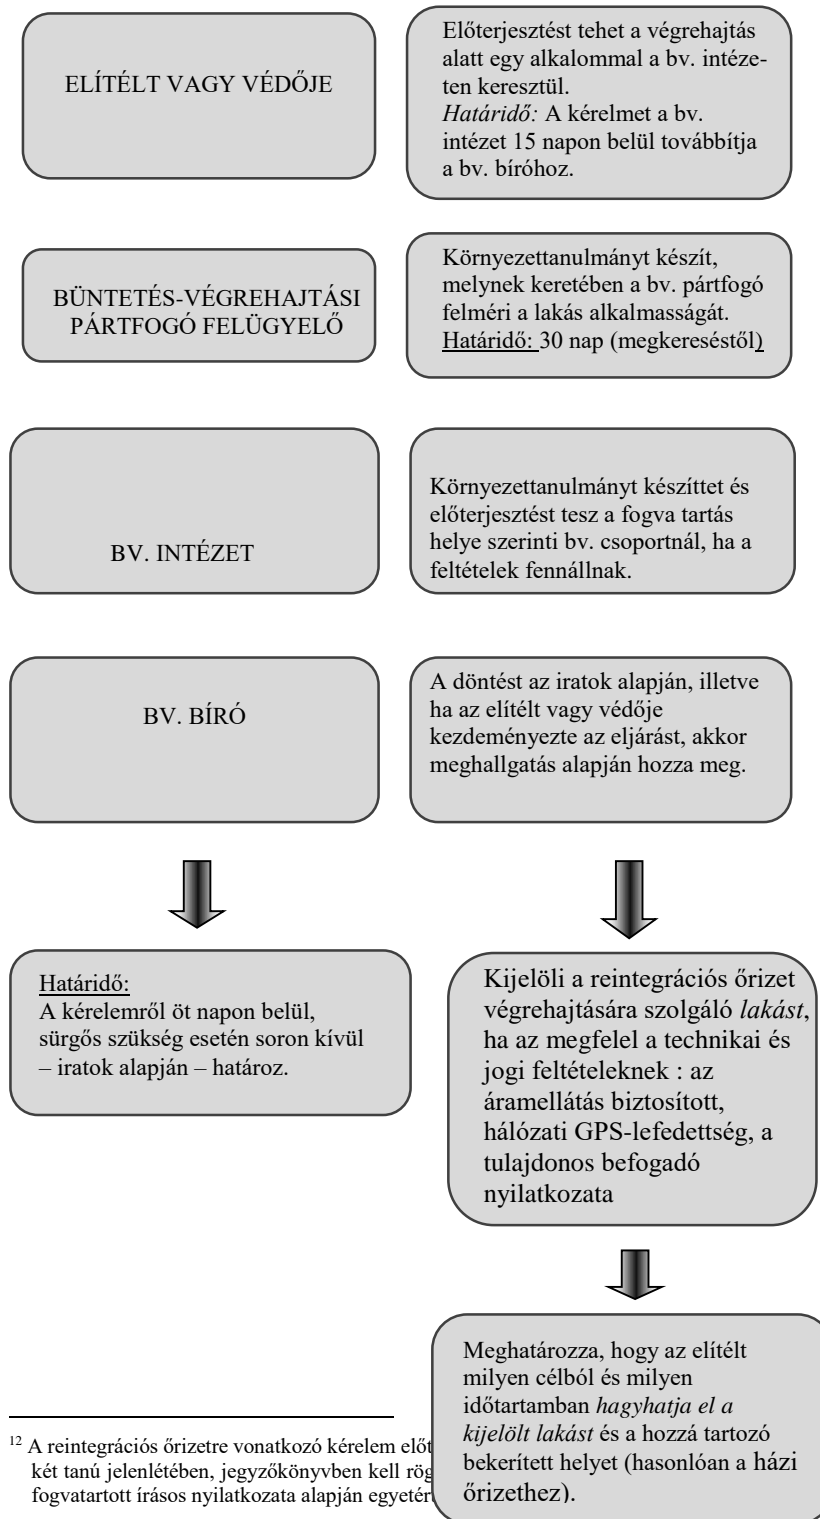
ELÍTÉLT VAGY VÉDŐJE

Előterjesztést tehet a végrehajtás alatt egy alkalommal a bv. intézeten keresztül.
*Határidő:* A kérelmet a bv. intézet 15 napon belül továbbítja a bv. bíróhoz.

BÜNTETÉS-VÉGREHAJTÁSI PÁRTFOGÓ FELÜGYELŐ

Környezettanulmányt készít, melynek keretében a bv. pártfogó felméri a lakás alkalmasságát.
Határidő: 30 nap (megkereséstől)

BV. INTÉZET

Környezettanulmányt készíttet és előterjesztést tesz a fogva tartás helye szerinti bv. csoportnál, ha a feltételek fennállnak.

BV. BÍRÓ

A döntést az iratok alapján, illetve ha az elítélt vagy védője kezdeményezte az eljárást, akkor meghallgatás alapján hozza meg.

Határidő:
A kérelemről öt napon belül, sürgős szükség esetén soron kívül – iratok alapján – határoz.

Kijelöli a reintegrációs őrizet végrehajtására szolgáló *lakást*, ha az megfelel a technikai és jogi feltételeknek : az áramellátás biztosított, hálózati GPS-lefedettség, a tulajdonos befogadó nyilatkozata

Meghatározza, hogy az elítélt milyen célból és milyen időtartamban *hagyhatja el a kijelölt lakást* és a hozzá tartozó bekerített helyet (hasonlóan a házi őrizethez).

$^{12}$ A reintegrációs őrizetre vonatkozó kérelem előt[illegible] két tanú jelenlétében, jegyzőkönyvben kell rög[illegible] fogvatartott írásos nyilatkozata alapján egyetér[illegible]